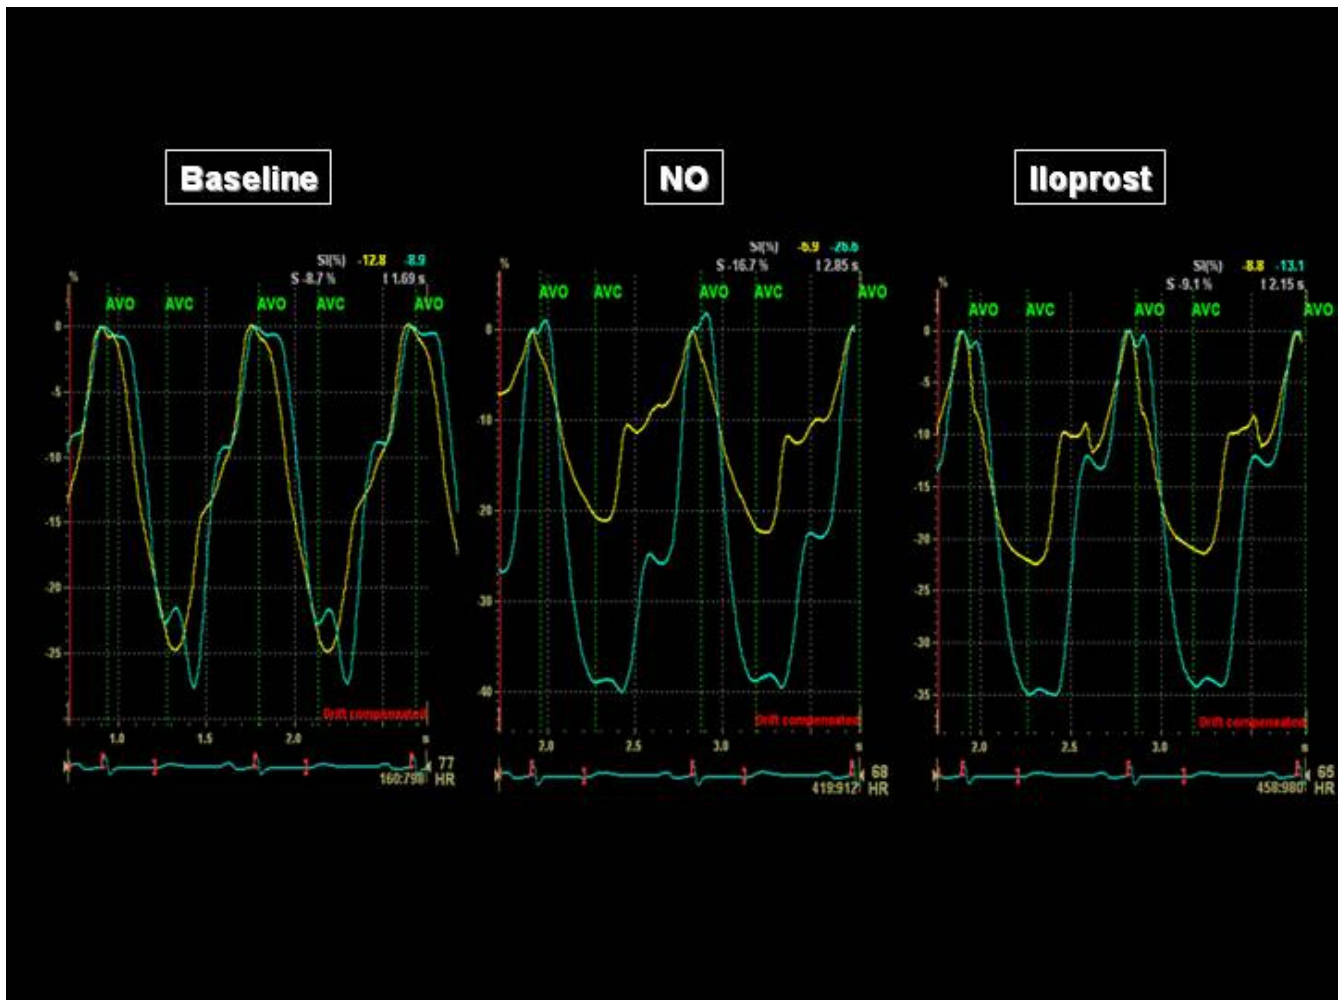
Baseline

SI(%) -12.8 -8.9
S -8.7 % t 1.69 s
%
AVO AVC AVO AVC AVO
0
-5
-10
-15
-20
-25
Drift compensated
1.0 1.5 2.0 s
77 HR
160:798

NO

SI(%) -6.9 -26.6
S -16.7 % t 2.85 s
%
AVO AVC AVO AVC AVO
0
-10
-20
-30
-40
Drift compensated
2.0 2.5 3.0 s
68 HR
419:912

Iloprost

SI(%) -8.8 -13.1
S -9.1 % t 2.15 s
%
AVO AVC AVO AVC AVO
0
-5
-10
-15
-20
-25
-30
-35
Drift compensated
2.0 2.5 3.0 s
65 HR
458:980